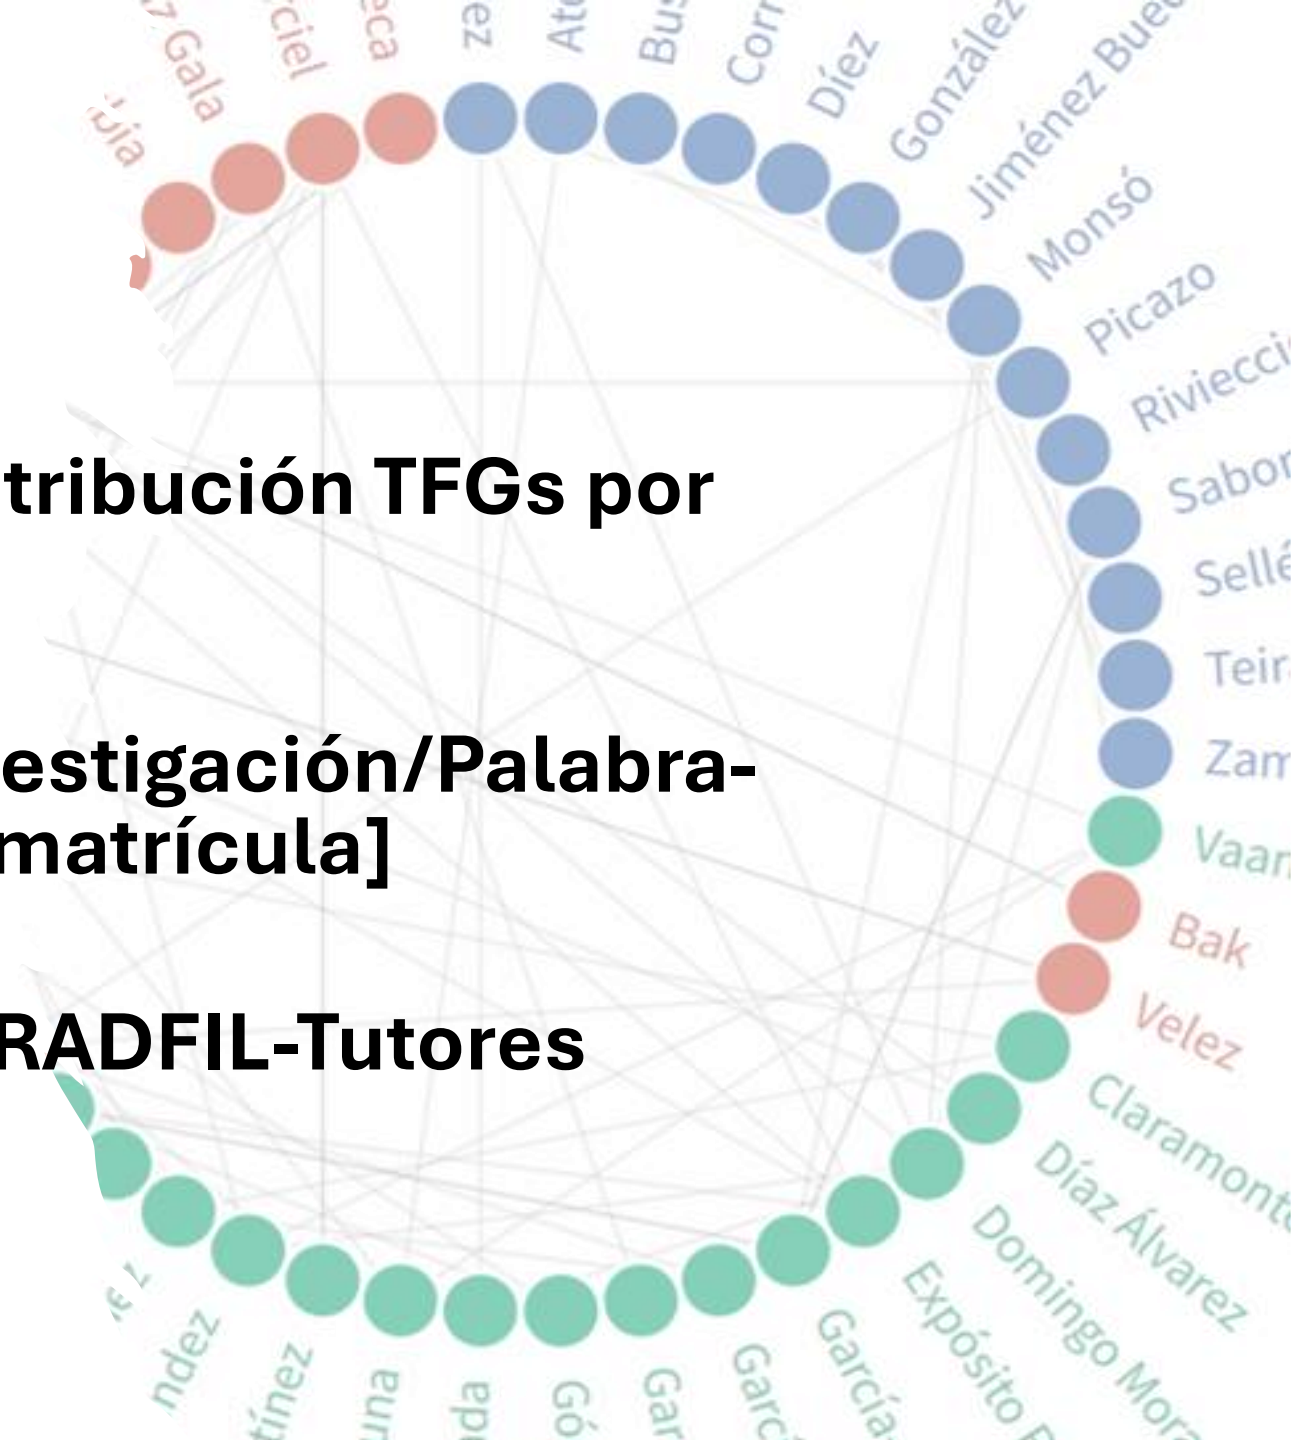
tribución TFGs por

estigación/Palabra-
matrícula]

RADFIL-Tutores

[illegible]ía
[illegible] Gala
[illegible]ciel
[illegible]eca
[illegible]ez
At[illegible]
Bu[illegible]
Corr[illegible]
Díez
González
Jiménez Bue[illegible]
Monsó
Picazo
Riviecc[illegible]
Sabor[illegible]
Sellé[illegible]
Teir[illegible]
Zam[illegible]
Vaar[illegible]
Bak
Velez
Claramont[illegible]
Díaz Álvarez
Domingo Mor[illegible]
Expósito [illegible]
García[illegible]
Garc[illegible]
Gar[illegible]
Gó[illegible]
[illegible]da
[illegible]una
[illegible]tínez
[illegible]ndez